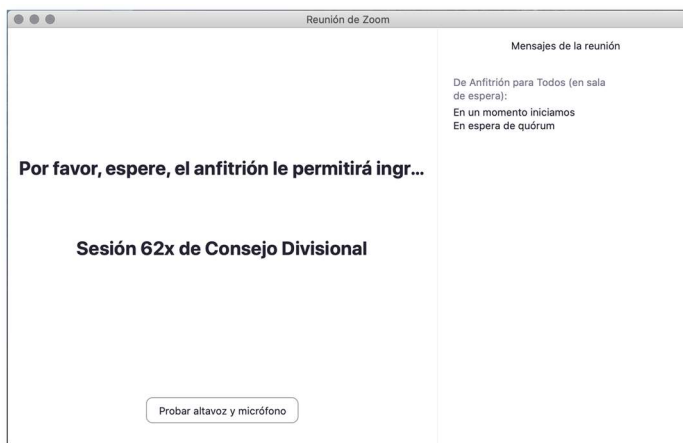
Reunión de Zoom

Por favor, espere, el anfitrión le permitirá ingr...

Sesión 62x de Consejo Divisional

Probar altavoz y micrófono

Mensajes de la reunión

De Anfitrión para Todos (en sala de espera):
En un momento iniciamos
En espera de quórum